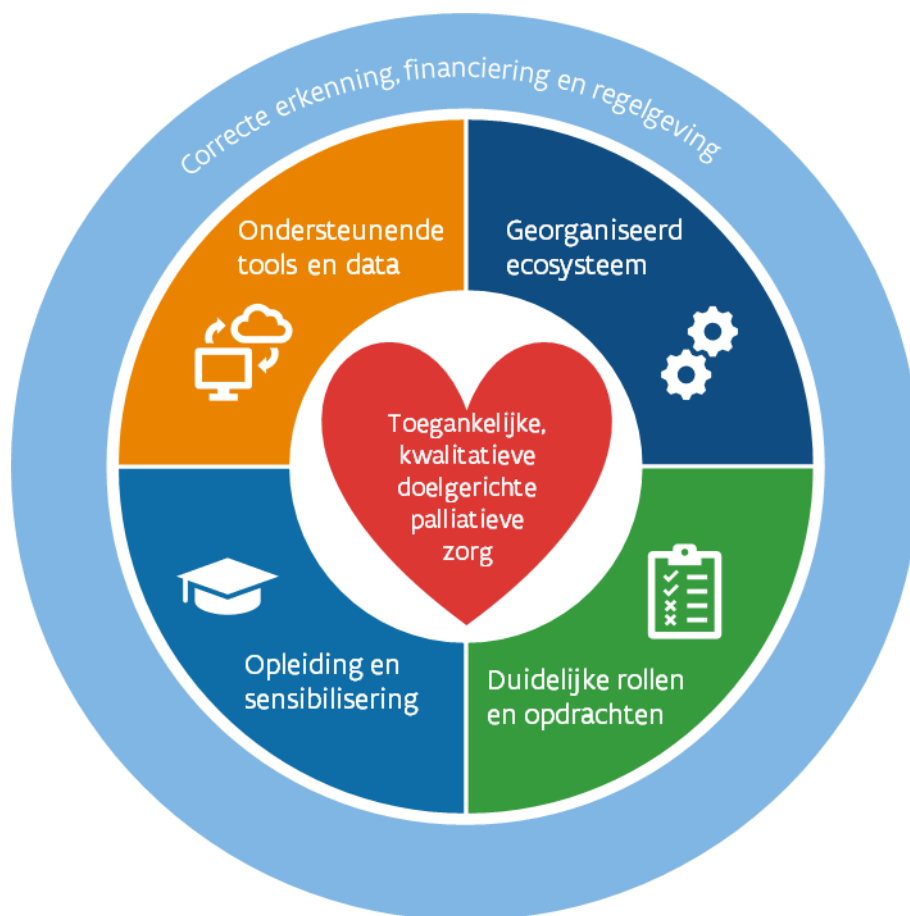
Correcte erkenning, financiering en regelgeving

Ondersteunende tools en data

Georganiseerd ecosysteem

Toegankelijke, kwalitatieve doelgerichte palliatieve zorg

Opleiding en sensibilisering

Duidelijke rollen en opdrachten